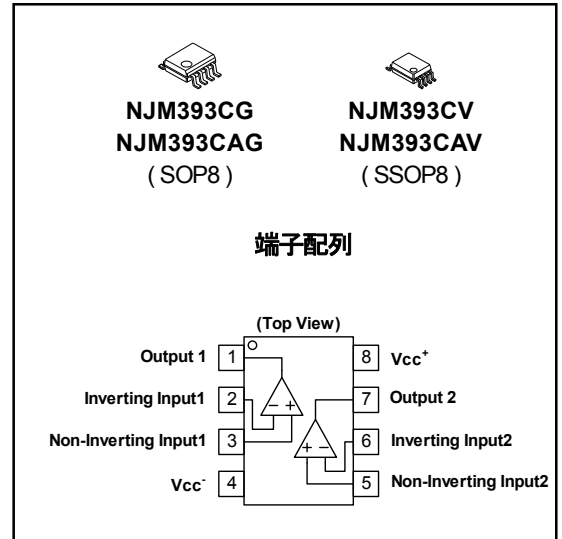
NJM393CG
NJM393CAG
( SOP8 )

NJM393CV
NJM393CAV
( SSOP8 )

端子配列

(Top View)

Output 1 1
Inverting Input1 2
Non-Inverting Input1 3
Vcc$^-$ 4

8 Vcc$^+$
7 Output 2
6 Inverting Input2
5 Non-Inverting Input2

− +
+ −